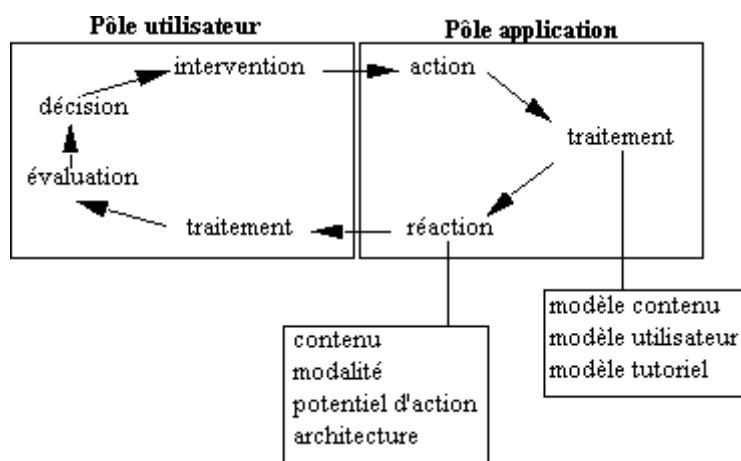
Pôle utilisateur

intervention

décision

évaluation

traitement

Pôle application

action

traitement

réaction

modèle contenu
modèle utilisateur
modèle tutoriel

contenu
modalité
potentiel d'action
architecture